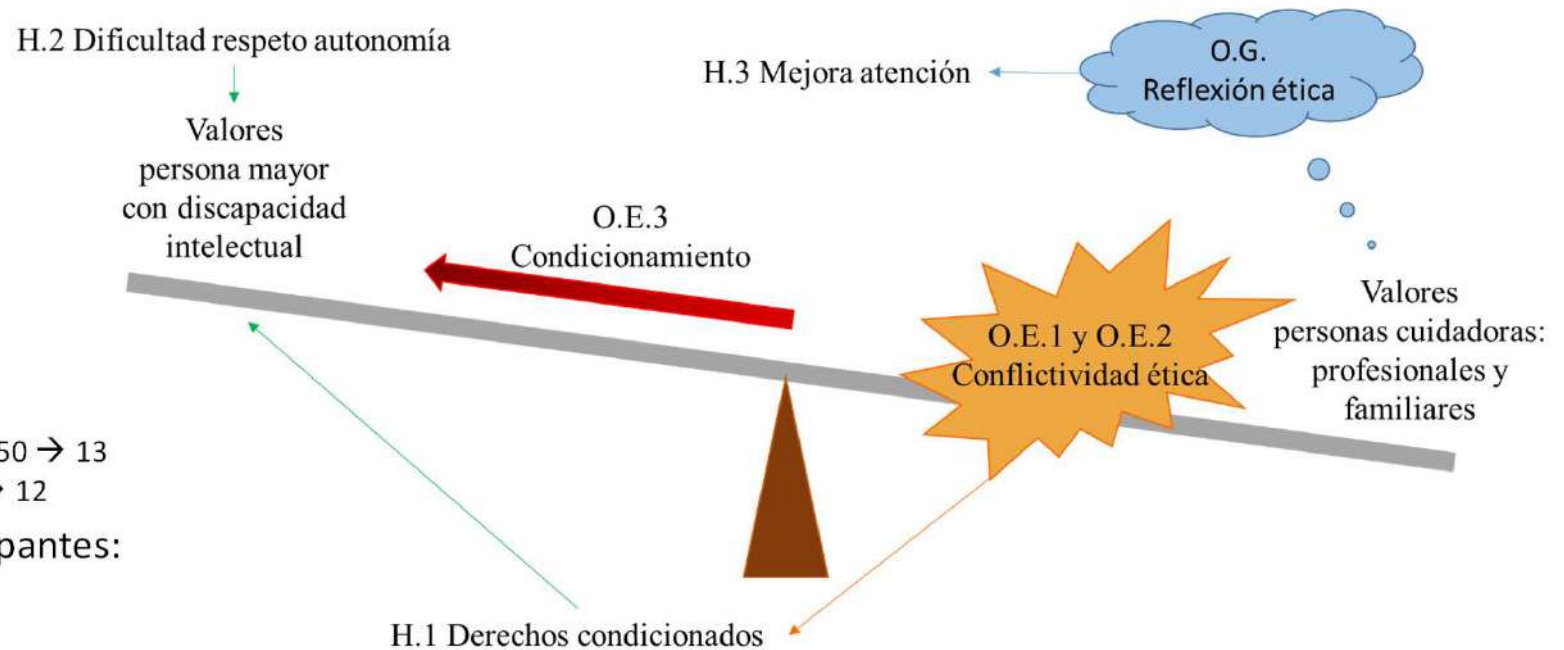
H.2 Dificultad respeto autonomía

Valores persona mayor con discapacidad intelectual

H.3 Mejora atención

O.G. Reflexión ética

O.E.3 Condicionamiento

O.E.1 y O.E.2 Conflictividad ética

Valores personas cuidadoras: profesionales y familiares

50 → 13

→ 12

pantes:

H.1 Derechos condicionados